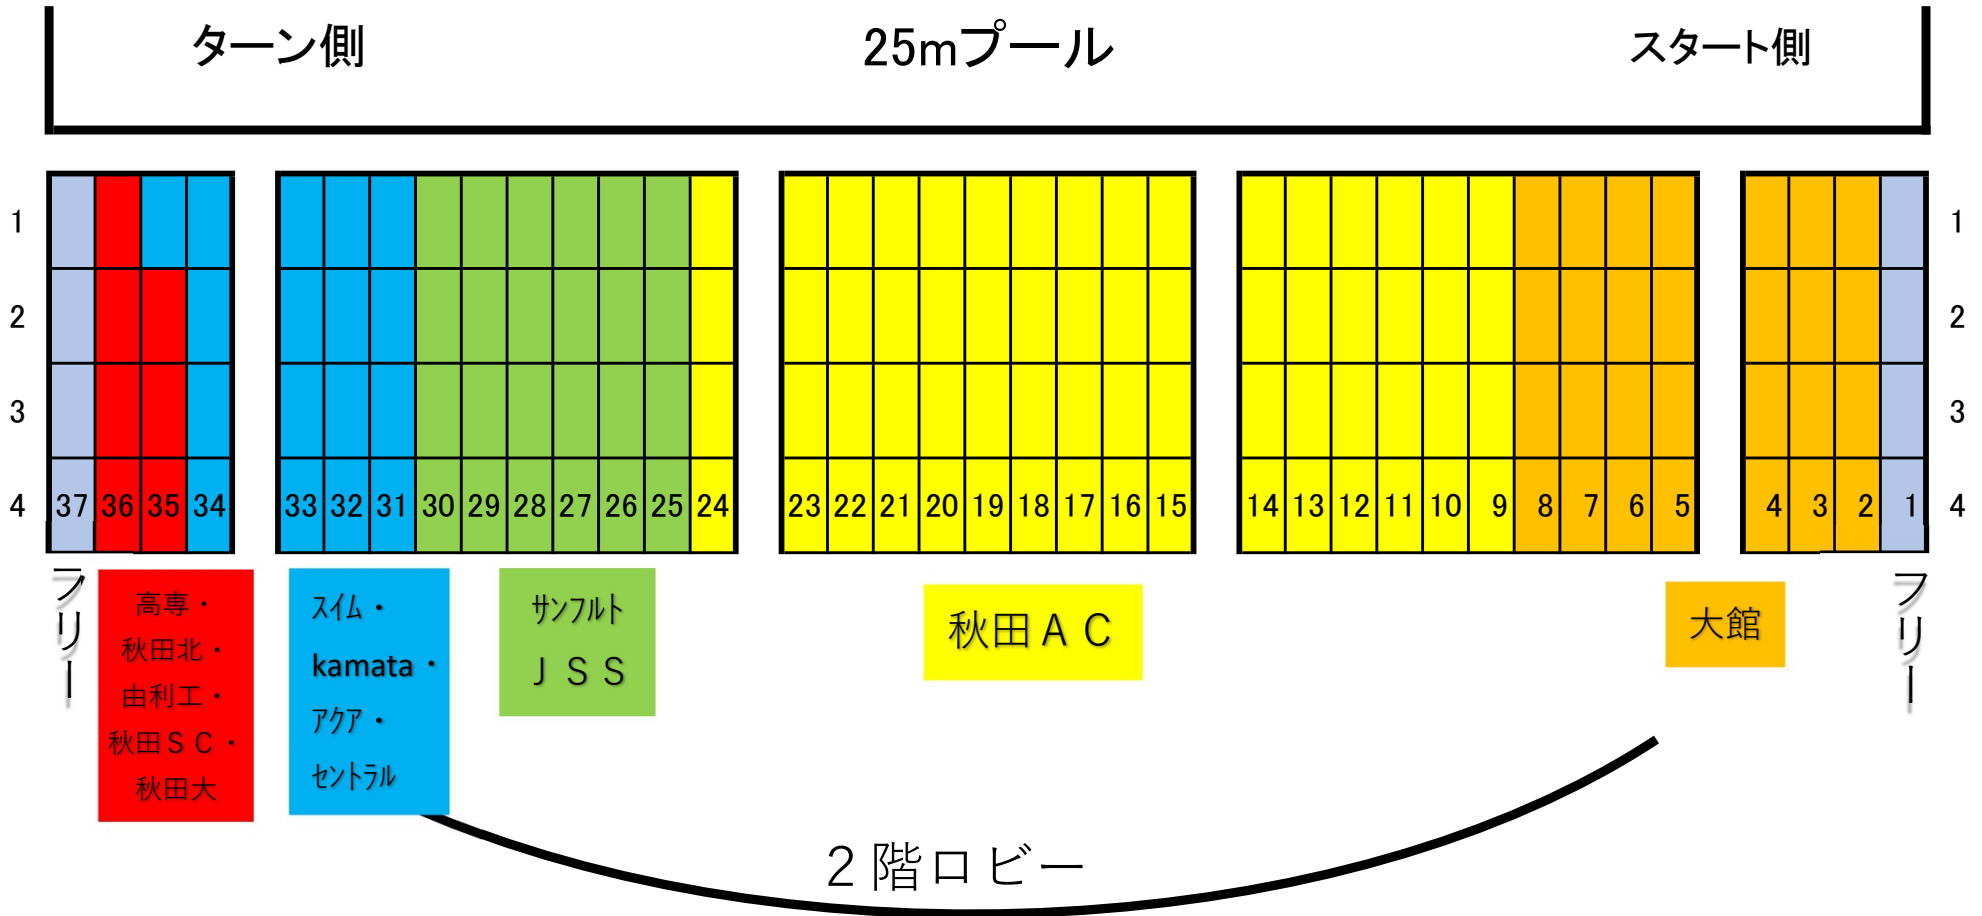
ターン側　25mプール　スタート側

1
2
3
4

37 36 35 34　33 32 31 30 29 28 27 26 25 24　23 22 21 20 19 18 17 16 15　14 13 12 11 10 9 8 7 6 5　4 3 2 1

1
2
3
4

フリー

高専・
秋田北・
由利工・
秋田ＳＣ・
秋田大

スイム・
kamata・
アクア・
セントラル

サンフルト
ＪＳＳ

秋田ＡＣ

大館

フリー

２階ロビー